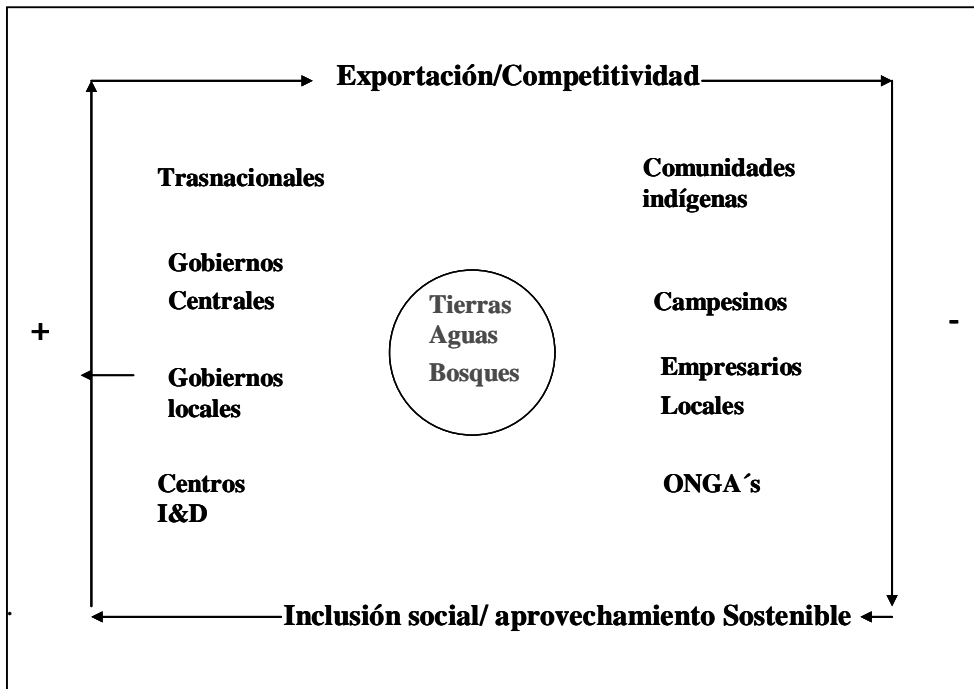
Exportación/Competitividad

Trasnacionales

Comunidades indígenas

Gobiernos Centrales

Tierras
Aguas
Bosques

Campesinos

+

-

Gobiernos locales

Empresarios Locales

Centros I&D

ONGA´s

Inclusión social/ aprovechamiento Sostenible